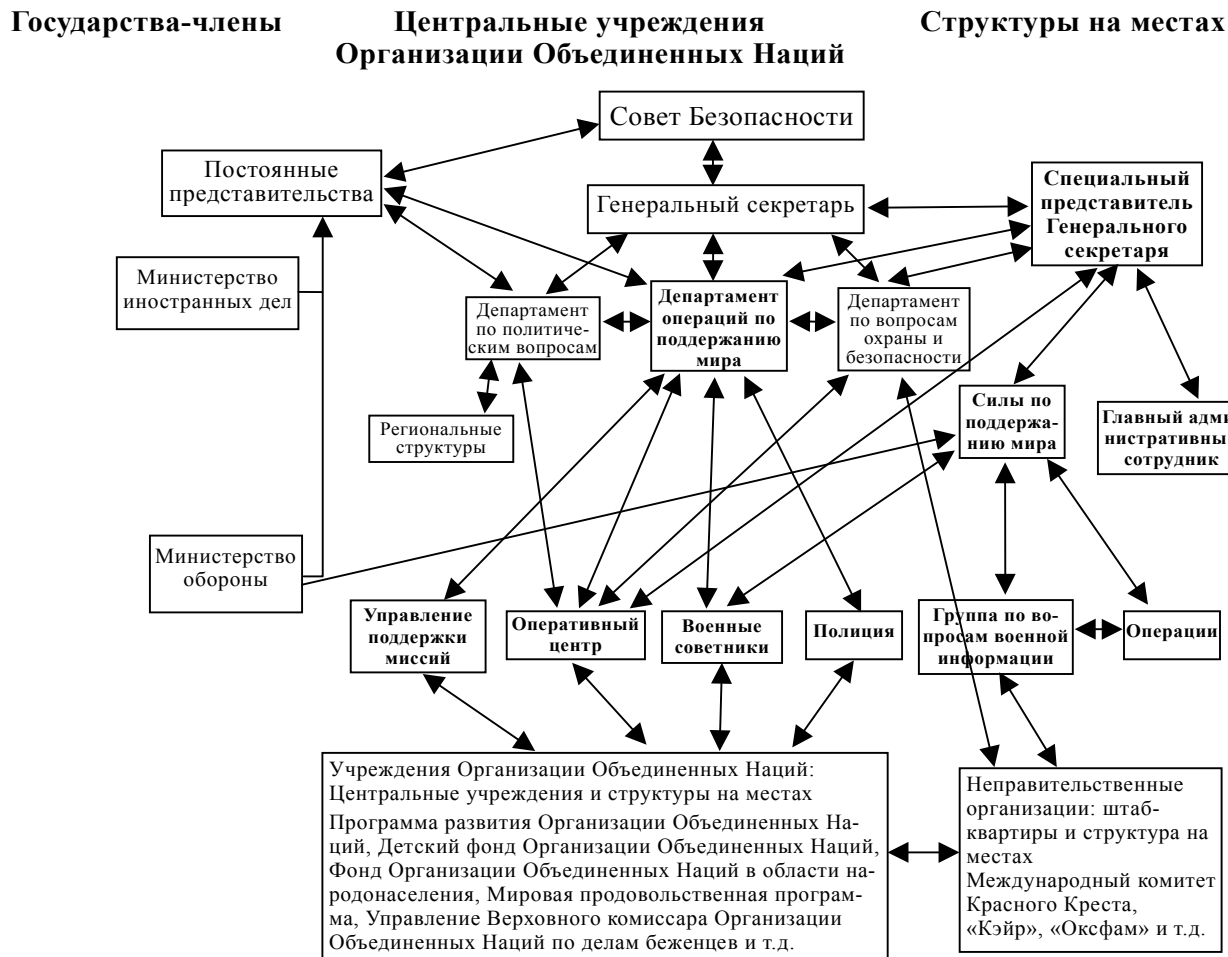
Государства-члены

Центральные учреждения Организации Объединенных Наций

Структуры на местах

Совет Безопасности

Постоянные представительства

Генеральный секретарь

Специальный представитель Генерального секретаря

Министерство иностранных дел

Департамент по политическим вопросам

Департамент операций по поддержанию мира

Департамент по вопросам охраны и безопасности

Региональные структуры

Силы по поддержанию мира

Главный адми­нистративны сотрудник

Министерство обороны

Управление поддержки миссий

Оперативный центр

Военные советники

Полиция

Группа по вопросам военной информации

Операции

Учреждения Организации Объединенных Наций: Центральные учреждения и структуры на местах
Программа развития Организации Объединенных Наций, Детский фонд Организации Объединенных Наций, Фонд Организации Объединенных Наций в области народонаселения, Мировая продовольственная программа, Управление Верховного комиссара Организации Объединенных Наций по делам беженцев и т.д.

Неправительственные организации: штаб-квартиры и структура на местах
Международный комитет Красного Креста, «Кэйр», «Оксфам» и т.д.